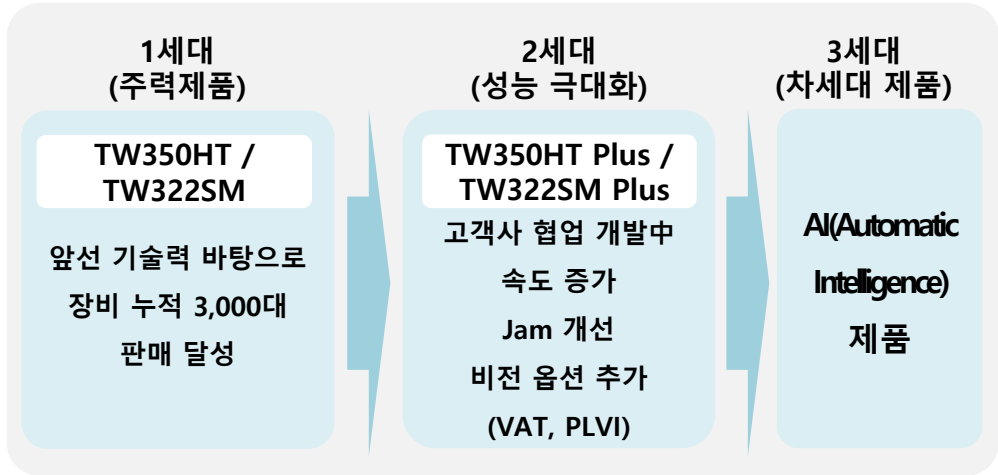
1세대
(주력제품)

TW350HT /
TW322SM

앞선 기술력 바탕으로
장비 누적 3,000대
판매 달성

2세대
(성능 극대화)

TW350HT Plus /
TW322SM Plus

고객사 협업 개발中
속도 증가
Jam 개선
비전 옵션 추가
(VAT, PLVI)

3세대
(차세대 제품)

AI(Automatic
Intelligence)
제품